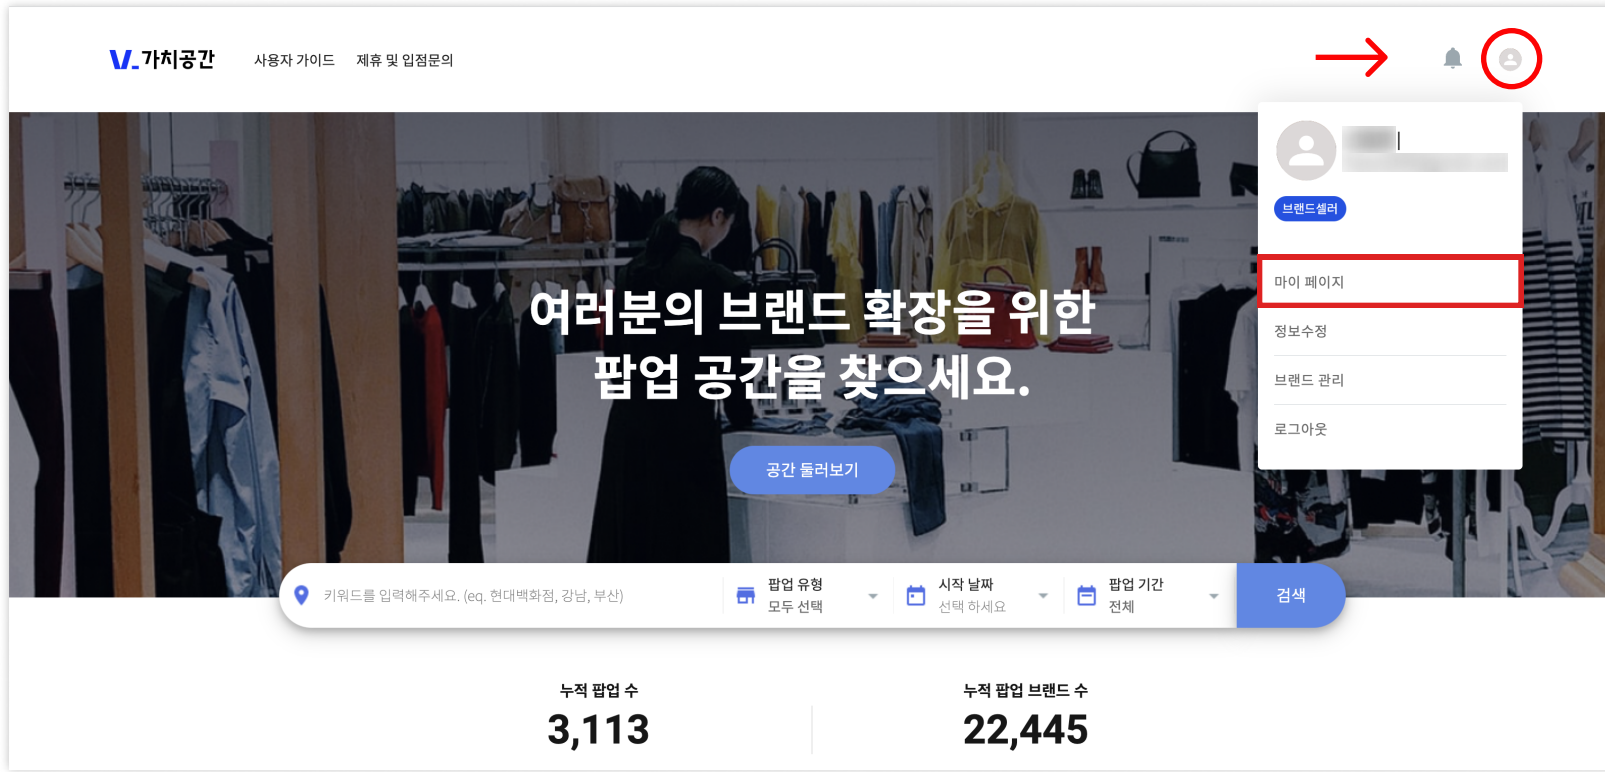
V. 가치공간 사용자 가이드 제휴 및 입점문의

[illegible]

브랜드셀러

마이 페이지

정보수정

브랜드 관리

로그아웃

여러분의 브랜드 확장을 위한 팝업 공간을 찾으세요.

공간 둘러보기

키워드를 입력해주세요. (eq. 현대백화점, 강남, 부산)

팝업 유형
모두 선택

시작 날짜
선택 하세요

팝업 기간
전체

검색

누적 팝업 수
3,113

누적 팝업 브랜드 수
22,445